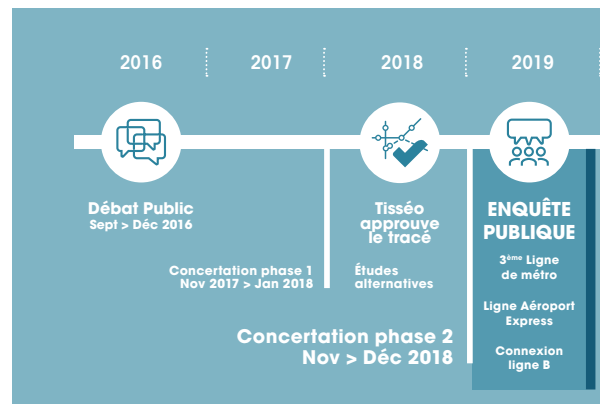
2016 2017 2018 2019

Débat Public
Sept > Déc 2016

Concertation phase 1
Nov 2017 > Jan 2018

Tisséo approuve le tracé

Études alternatives

Concertation phase 2
Nov > Déc 2018

ENQUÊTE PUBLIQUE

3ème Ligne de métro

Ligne Aéroport Express

Connexion ligne B